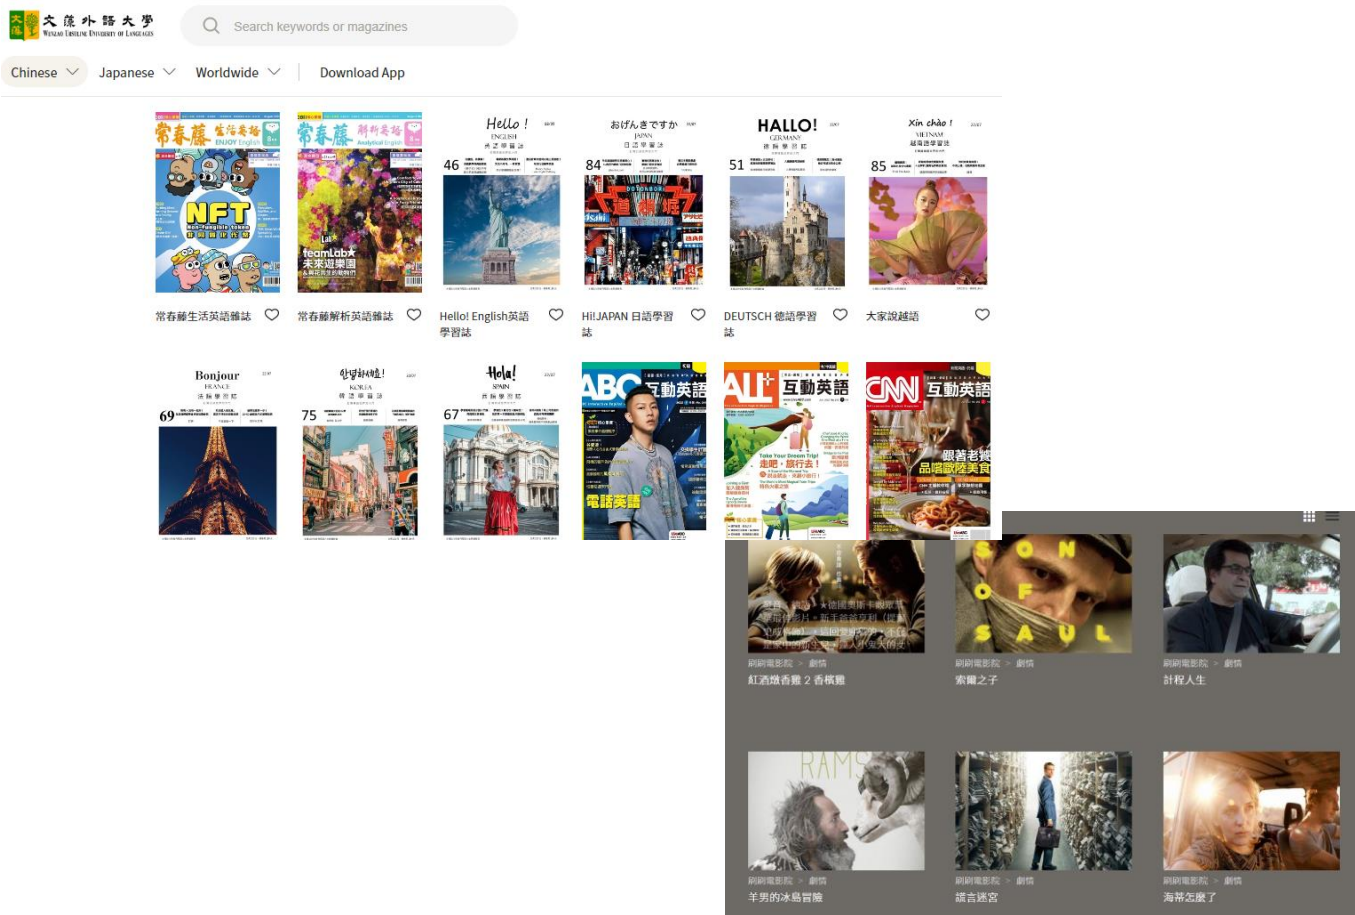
文藻外語大學 WENZAO URSULINE UNIVERSITY OF LANGUAGES

Search keywords or magazines

Chinese Japanese Worldwide Download App

常春藤 生活英語 ENJOY English NFT

常春藤 解析英語 Analytical English teamLab 未來遊樂園

Hello! ENGLISH 46

おげんきですか JAPAN 84

HALLO! GERMANY 51

Xin chào! VIETNAM 85

常春藤生活英語雜誌

常春藤解析英語雜誌

Hello! English英語學習誌

Hi!JAPAN 日語學習誌

DEUTSCH 德語學習誌

大家說越語

Bonjour FRANCE 69

안녕하세요! KOREA 75

Hola! SPAIN 67

ABC 互動英語 電話英語

ALL+ 互動英語 Take Your Dream Trip! 走吧,旅行去!

CNN 互動英語 跟著老饕品嚐歐陸美食

SON OF SAUL

RAMS

刷刷電影院 > 劇情
紅酒燉香雞 2 香檳雞

刷刷電影院 > 劇情
索爾之子

刷刷電影院 > 劇情
計程人生

刷刷電影院 > 劇情
羊男的冰島冒險

刷刷電影院 > 劇情
謊言迷宮

刷刷電影院 > 劇情
海蒂怎麼了